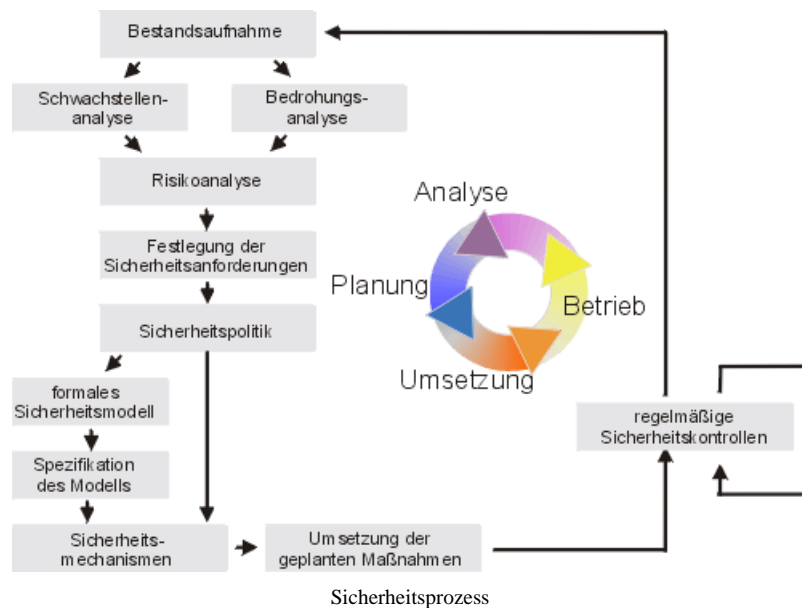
Bestandsaufnahme

Schwachstellenanalyse

Bedrohungsanalyse

Risikoanalyse

Festlegung der Sicherheitsanforderungen

Sicherheitspolitik

formales Sicherheitsmodell

Spezifikation des Modells

Sicherheitsmechanismen

Umsetzung der geplanten Maßnahmen

regelmäßige Sicherheitskontrollen

Analyse

Betrieb

Umsetzung

Planung

Sicherheitsprozess